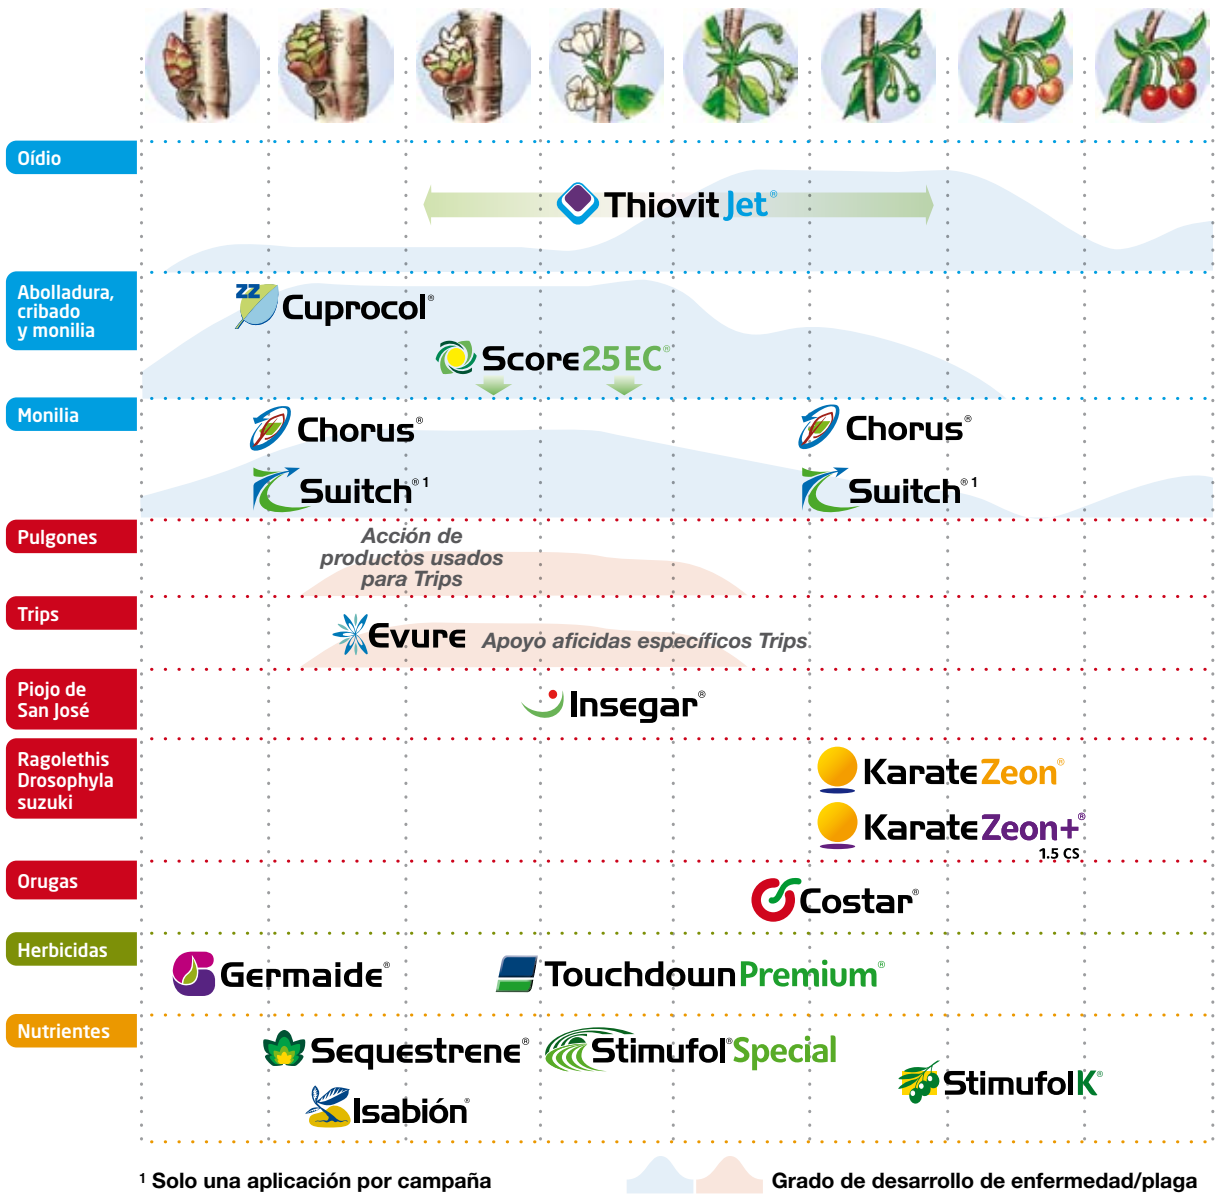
Oídio

ThiovitJet®

Abolladura, cribado y monilia

Cuprocol®

Score25EC®

Monilia

Chorus®

Switch®1

Chorus®

Switch®1

Pulgones

Acción de productos usados para Trips

Trips

Evure

Apoyo aficidas específicos Trips

Piojo de San José

Insegar®

Ragolethis Drosophyla suzuki

KarateZeon®

KarateZeon+®
1.5 CS

Orugas

Costar®

Herbicidas

Germaide®

TouchdownPremium®

Nutrientes

Sequestrene®

Stimufol®Special

StimufolK®

Isabión®

¹ Solo una aplicación por campaña

Grado de desarrollo de enfermedad/plaga